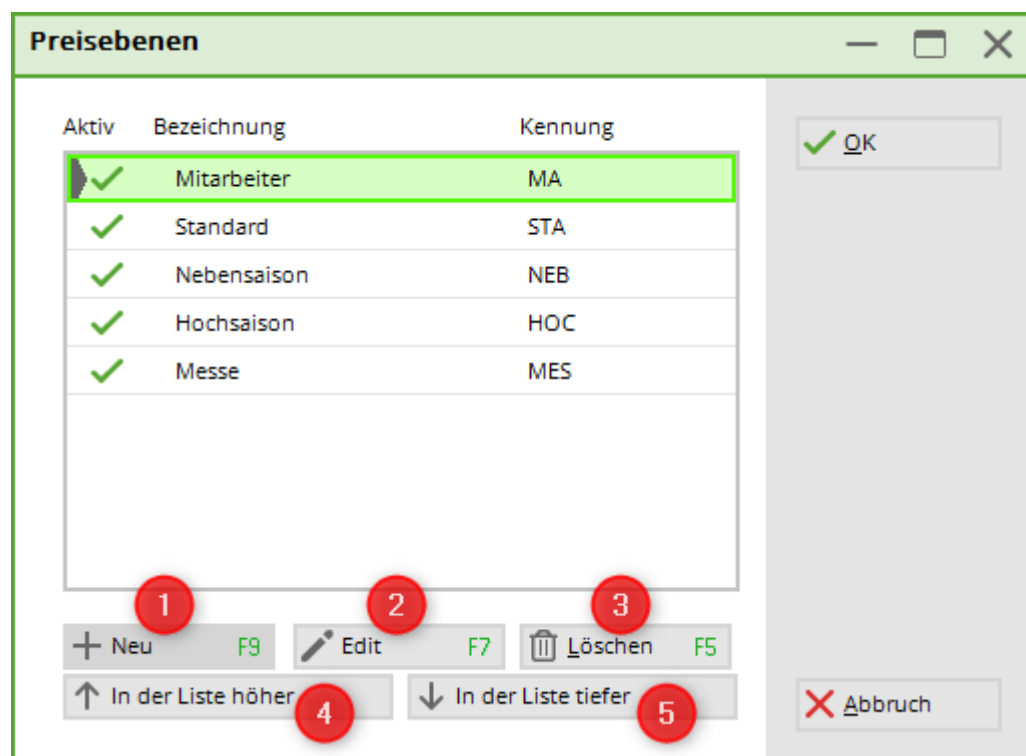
Preisebenen

| Aktiv | Bezeichnung | Kennung |
|---|---|---|
| ✓ | Mitarbeiter | MA |
| ✓ | Standard | STA |
| ✓ | Nebensaison | NEB |
| ✓ | Hochsaison | HOC |
| ✓ | Messe | MES |

OK

1 Neu F9
2 Edit F7
3 Löschen F5
In der Liste höher 4
In der Liste tiefer 5

Abbruch